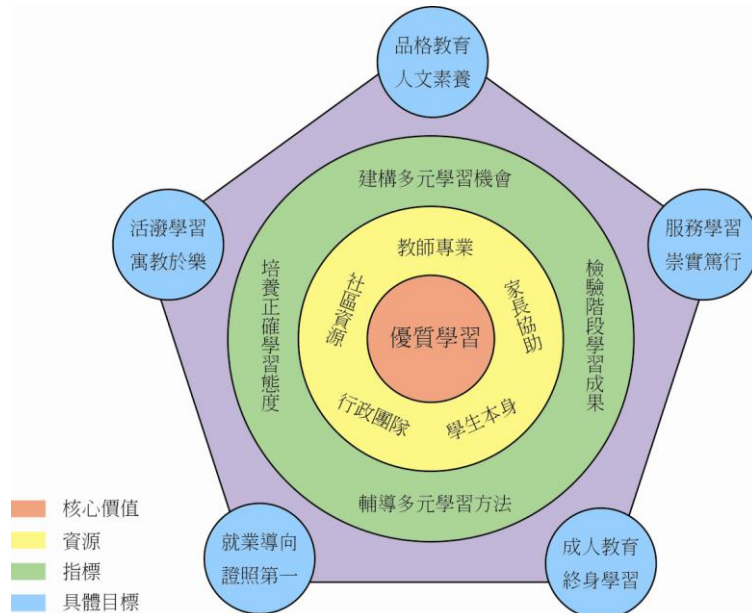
品格教育
人文素養

活潑學習
寓教於樂

服務學習
崇實篤行

建構多元學習機會

培養正確學習態度

檢驗階段學習成果

教師專業

社區資源

家長協助

優質學習

行政團隊

學生本身

輔導多元學習方法

就業導向
證照第一

成人教育
終身學習

核心價值
資源
指標
具體目標